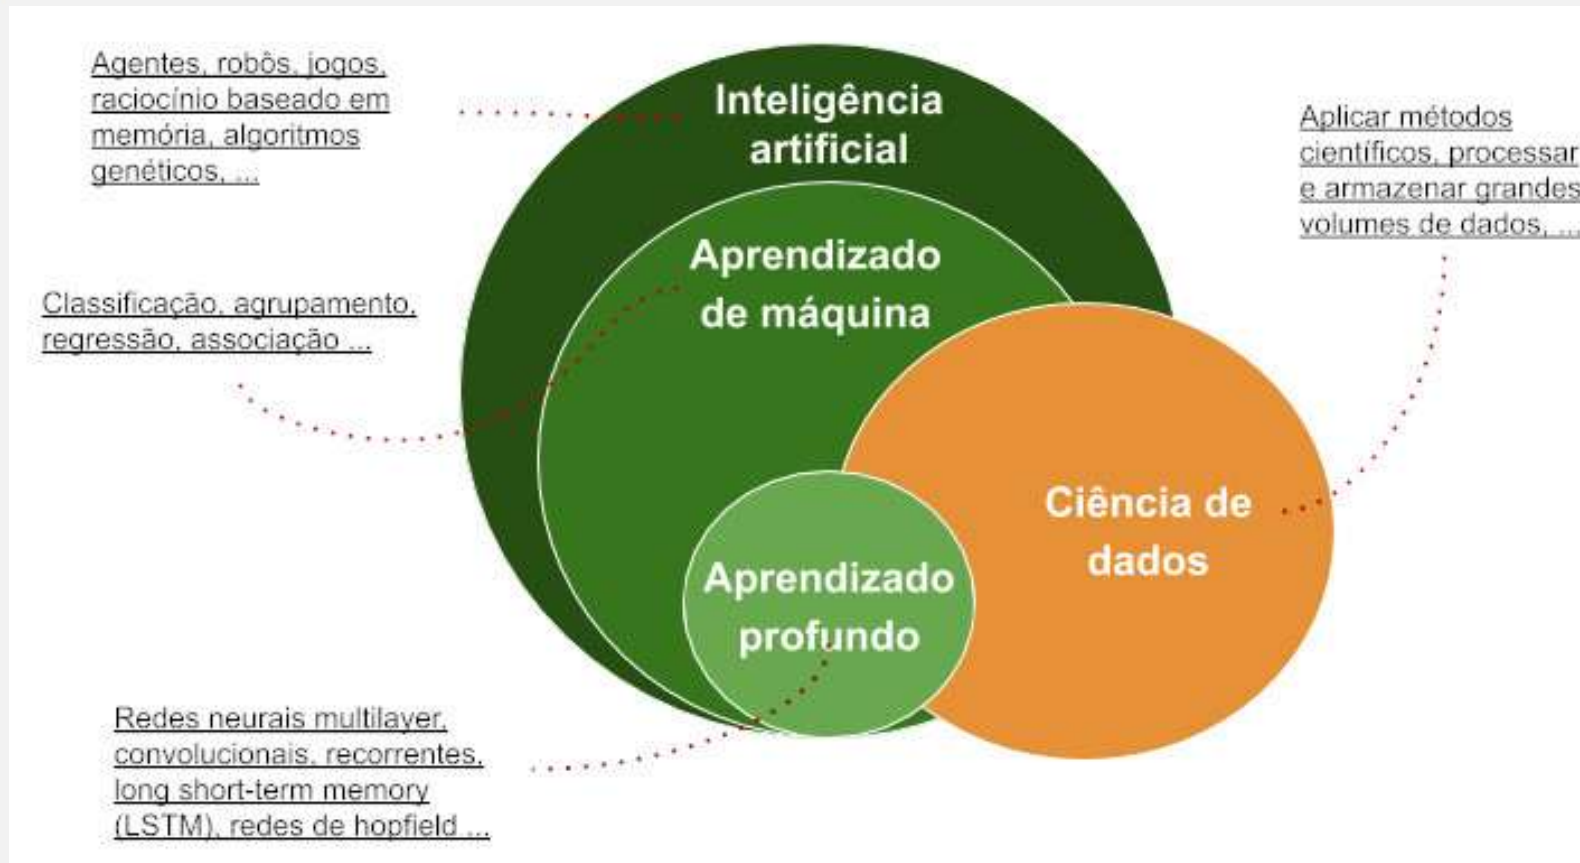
Agentes, robôs, jogos, raciocínio baseado em memória, algoritmos genéticos, ...

Inteligência artificial

Aplicar métodos científicos, processar e armazenar grandes volumes de dados, ...

Aprendizado de máquina

Classificação, agrupamento, regressão, associação ...

Ciência de dados

Aprendizado profundo

Redes neurais multilayer, convolucionais, recorrentes, long short-term memory (LSTM), redes de hopfield ...